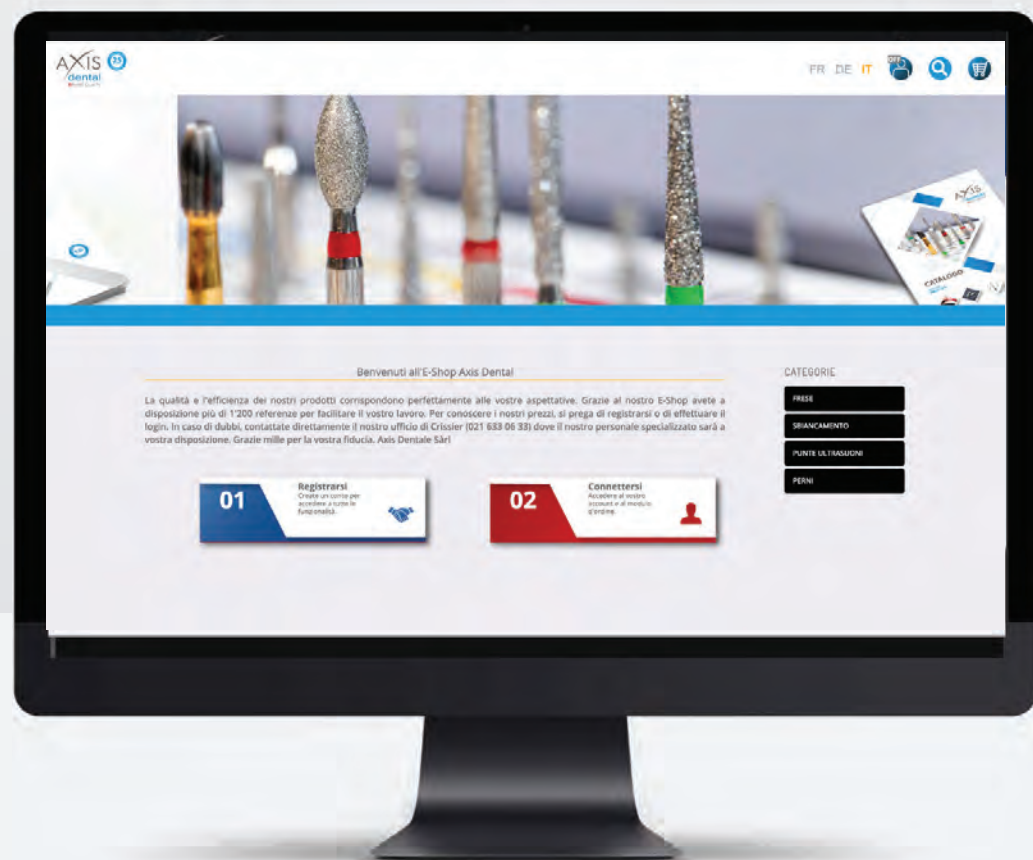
AXIS 25 dental

FR DE IT

AXIS

CATALOGO

Benvenuti all'E-Shop Axis Dental

La qualità e l'efficienza dei nostri prodotti corrispondono perfettamente alle vostre aspettative. Grazie al nostro E-Shop avete a disposizione più di 1'200 referenze per facilitare il vostro lavoro. Per conoscere i nostri prezzi, si prega di registrarsi o di effettuare il login. In caso di dubbi, contattate direttamente il nostro ufficio di Crissier (021 633 06 33) dove il nostro personale specializzato sarà a vostra disposizione. Grazie mille per la vostra fiducia. Axis Dentale Sàrl

01 Registrarsi
Create un conto per accedere a tutte le funzionalità.

02 Connettersi
Accedere al vostro account e al modulo d'ordine.

CATEGORIE

FRESE

SBIANCAMENTO

PUNTE ULTRASUONI

PERNI